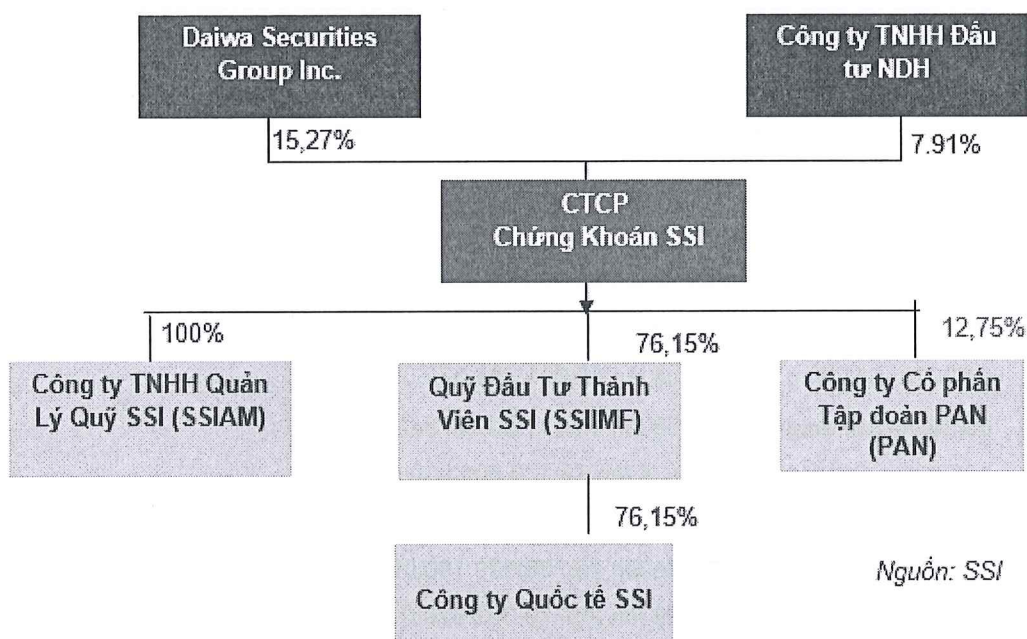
Daiwa Securities Group Inc.

Công ty TNHH Đầu tư NDH

15,27%

7.91%

CTCP Chứng Khoán SSI

100%

76,15%

12,75%

Công ty TNHH Quản Lý Quỹ SSI (SSIAM)

Quỹ Đầu Tư Thành Viên SSI (SSIIMF)

Công ty Cổ phần Tập đoàn PAN (PAN)

76,15%

Nguồn: SSI

Công ty Quốc tế SSI